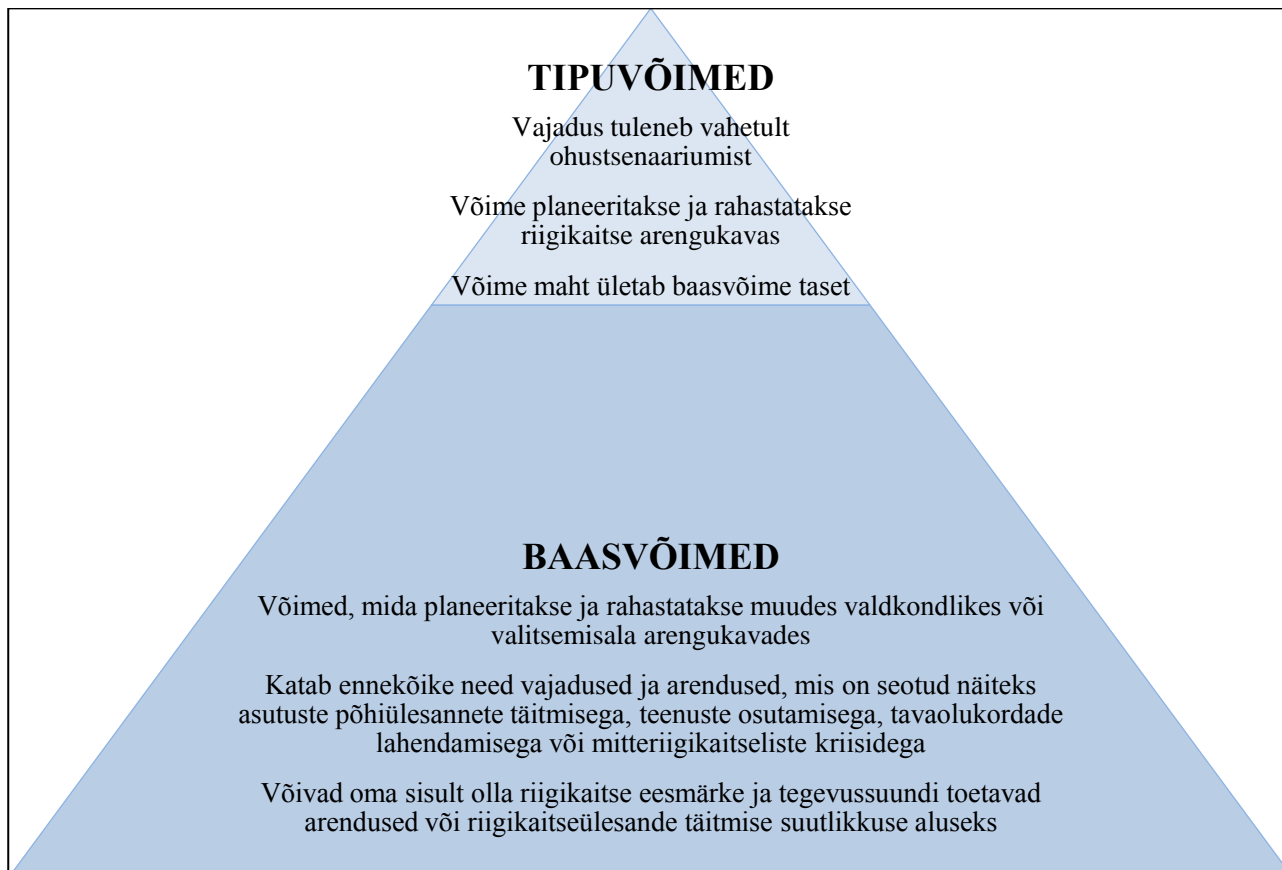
TIPUVÕIMED

Vajadus tuleneb vahetult ohustsenaariumist

Võime planeeritakse ja rahastatakse riigikaitse arengukavas

Võime maht ületab baasvõime taset

BAASVÕIMED

Võimed, mida planeeritakse ja rahastatakse muudes valdkondlikes või valitsemisala arengukavades

Katab ennekõike need vajadused ja arendused, mis on seotud näiteks asutuste põhiülesannete täitmisega, teenuste osutamisega, tavaolukordade lahendamisega või mitteriigikaitseliste kriisidega

Võivad oma sisult olla riigikaitse eesmärke ja tegevussuundi toetavad arendused või riigikaitseülesande täitmise suutlikkuse aluseks